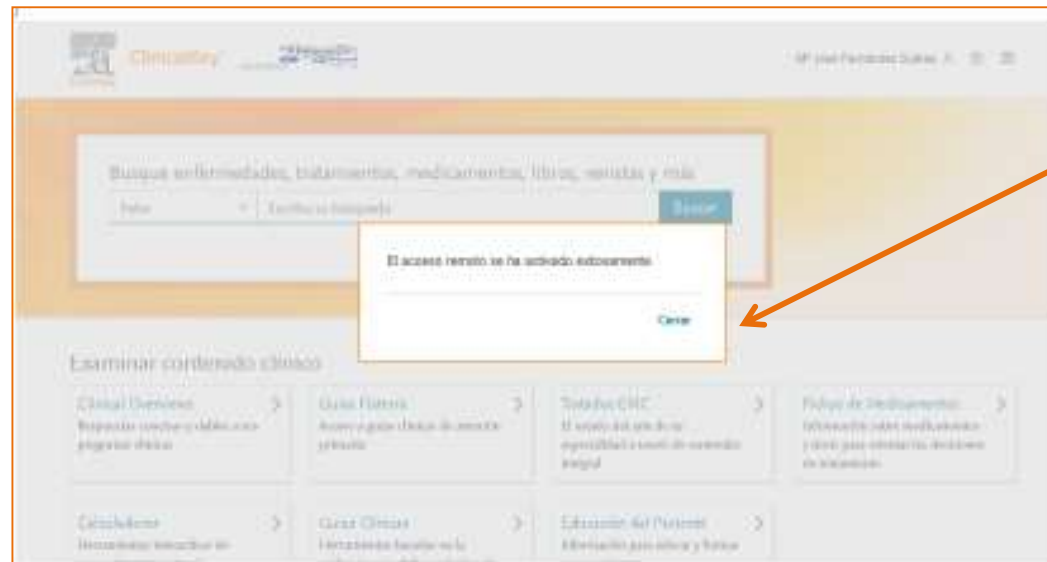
ClinicalKey

Mª José Fernández Suárez

Busque enfermedades, tratamientos, medicamentos, libros, revistas y más

Todos

Escriba su búsqueda

Buscar

El acceso remoto se ha activado exitosamente.

Cerrar

Examinar contenido clínico

Clinical Overviews
Respuestas concisas y fiables a sus preguntas clínicas

Guías Fisterra
Acceso a guías clínicas de atención primaria

Tratados CMC
El estado del arte de su especialidad a través de contenido integral

Fichas de Medicamentos
Información sobre medicamentos y dosis para orientar las decisiones de tratamiento

Calculadoras
Herramientas interactivas de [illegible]

Guías Clínicas
Herramientas basadas en la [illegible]

Educación del Paciente
Información para educar y formar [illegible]